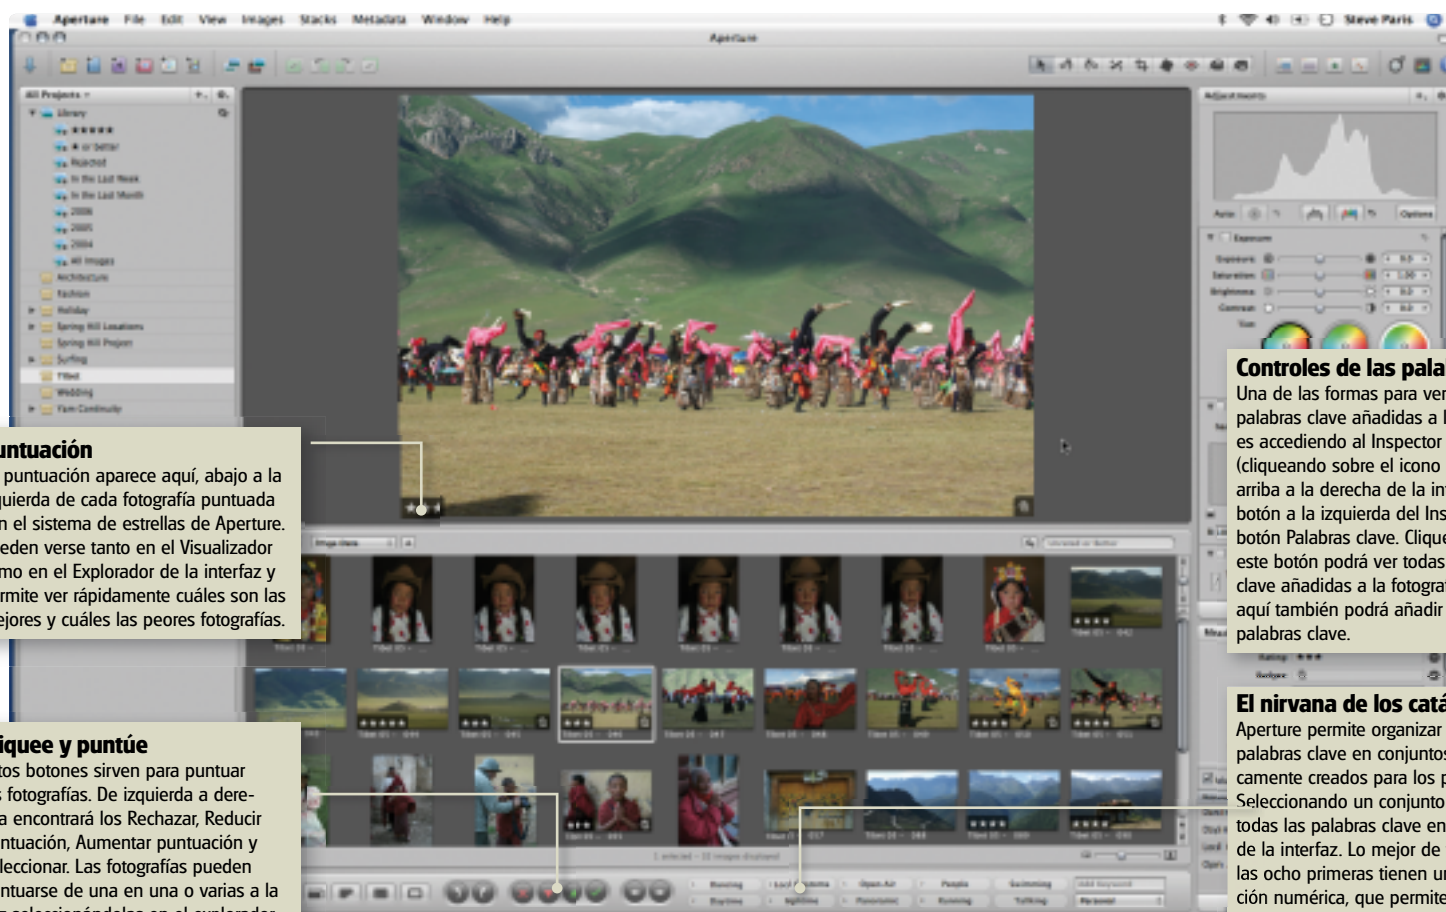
Aperture File Edit View Images Stacks Metadata Window Help

Steve Paris

Aperture

All Projects

Library

★★★★★

★ or better

Rejected

In the Last Week

In the Last Month

2006

2005

2004

All Images

Architecture

Fashion

Holiday

Spring Hill Locations

Spring Hill Project

Surfing

Tilted

Wedding

Yarn Continuity

Adjustments

Auto

Options

Exposure

Exposure

Saturation

Brightness

Contrast

Tint

Controles de las pala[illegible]

Una de las formas para ver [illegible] palabras clave añadidas a l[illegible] es accediendo al Inspector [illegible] (cliqueando sobre el icono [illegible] arriba a la derecha de la in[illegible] botón a la izquierda del Ins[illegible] botón Palabras clave. Clique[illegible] este botón podrá ver todas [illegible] clave añadidas a la fotograf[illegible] aquí también podrá añadir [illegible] palabras clave.

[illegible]untuación

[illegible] puntuación aparece aquí, abajo a la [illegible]quierda de cada fotografía puntuada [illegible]n el sistema de estrellas de Aperture. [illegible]eden verse tanto en el Visualizador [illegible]mo en el Explorador de la interfaz y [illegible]rmite ver rápidamente cuáles son las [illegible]ejores y cuáles las peores fotografías.

Rating ★★★

El nirvana de los catá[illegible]

Aperture permite organizar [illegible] palabras clave en conjuntos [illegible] camente creados para los p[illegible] Seleccionando un conjunto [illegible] todas las palabras clave en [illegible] de la interfaz. Lo mejor de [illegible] las ocho primeras tienen u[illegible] ción numérica, que permite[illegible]

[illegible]iquee y puntúe

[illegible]tos botones sirven para puntuar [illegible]s fotografías. De izquierda a dere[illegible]a encontrará los Rechazar, Reducir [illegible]ntuación, Aumentar puntuación y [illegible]leccionar. Las fotografías pueden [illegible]ntuarse de una en una o varias a la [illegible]

1 selected - 32 images displayed

Running

Daytime

Lhasa

Nighttime

Open Air

Panoramic

People

Running

Swimming

Talking

Add keyword

Personal